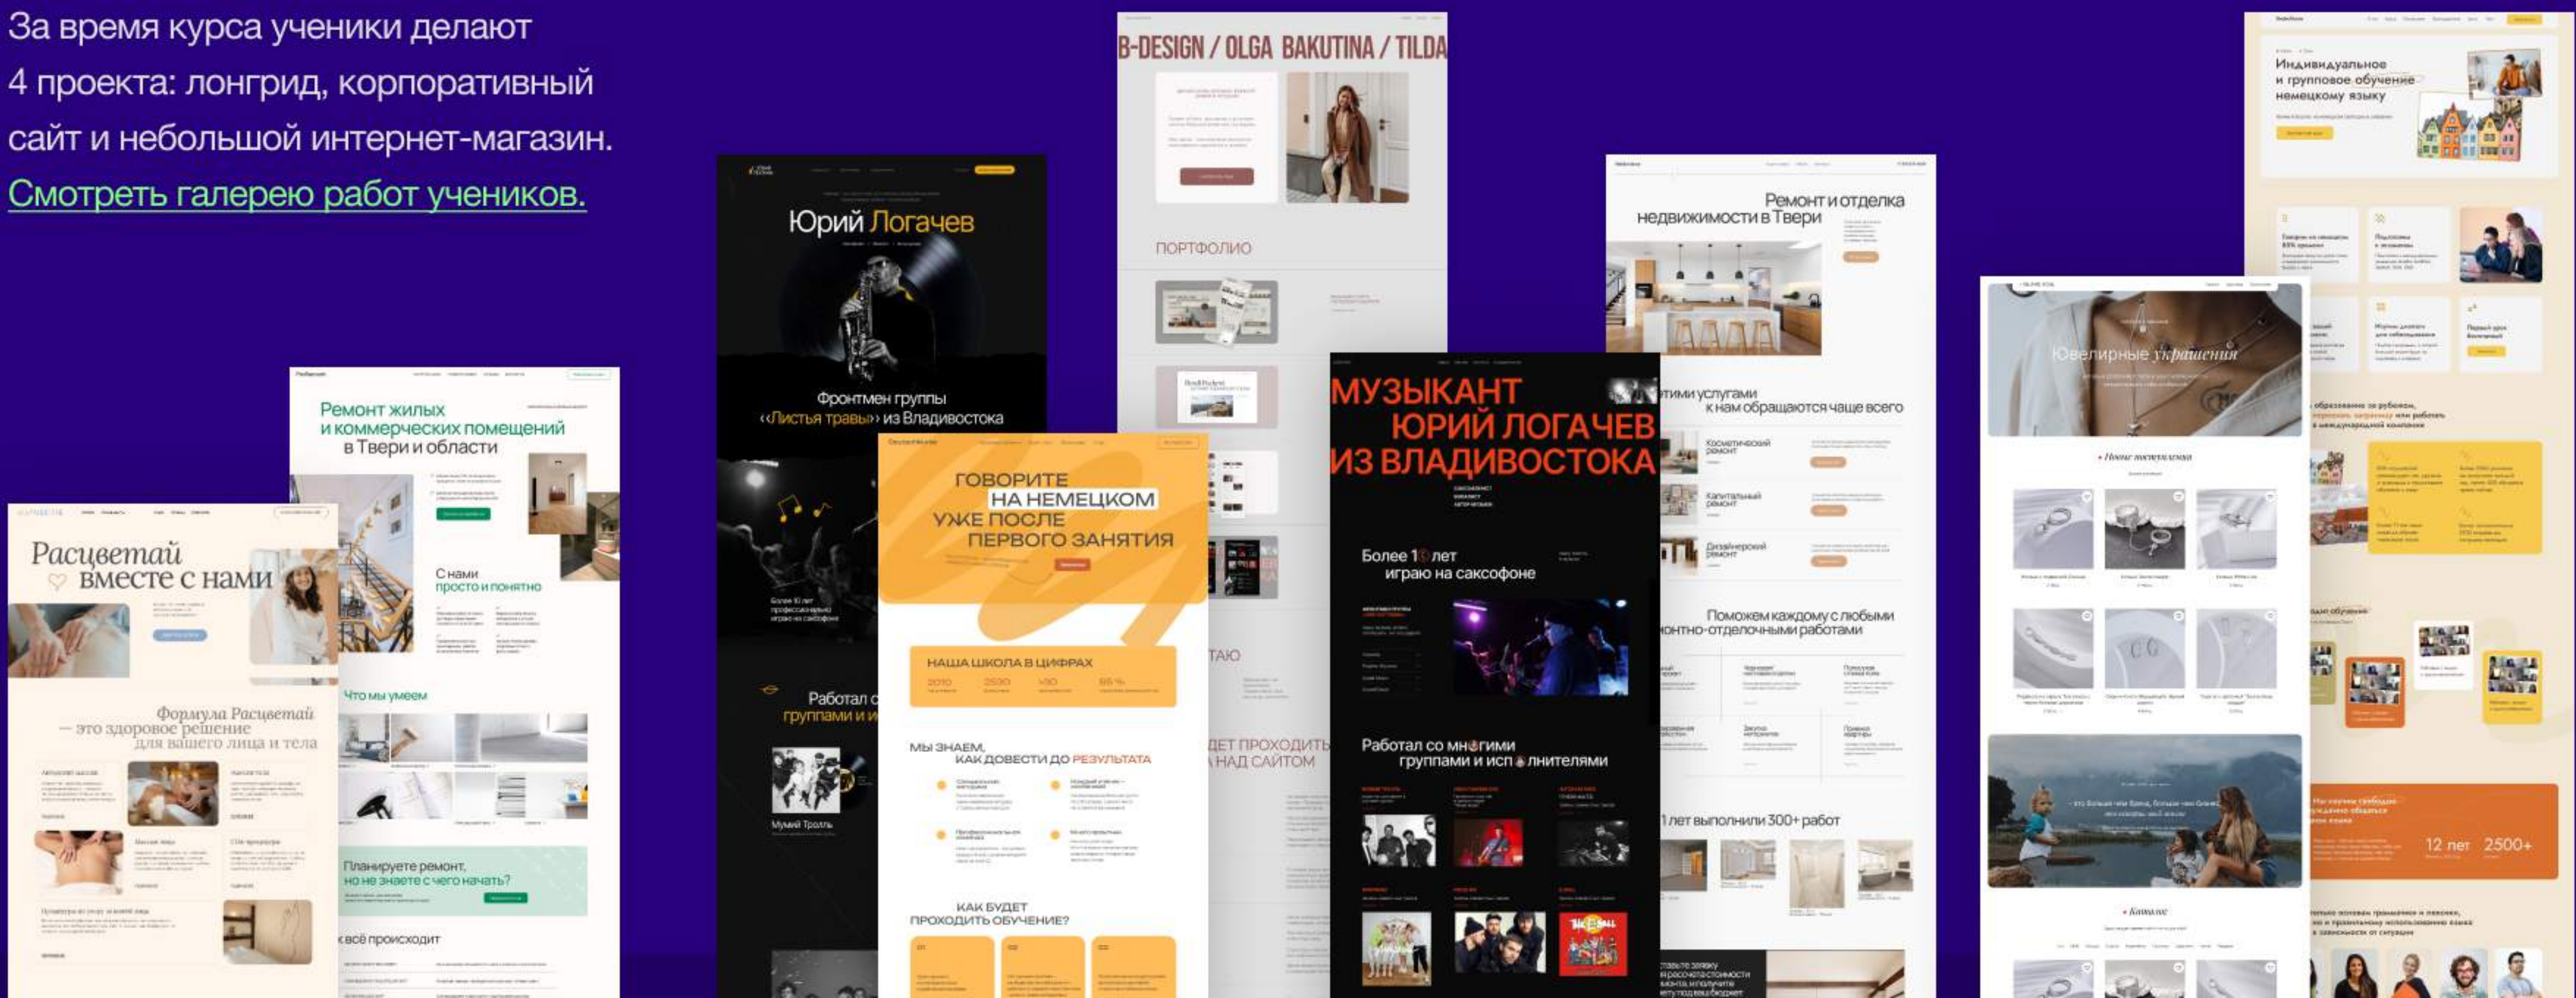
За время курса ученики делают 4 проекта: лонгрид, корпоративный сайт и небольшой интернет-магазин.

Смотреть галерею работ учеников.

B-DESIGN / OLGA BAKUTINA / TILDA

ПОРТФОЛИО

Юрий Логачев

Фронтмен группы «Листья травы» из Владивостока

Ремонт и отделка недвижимости в Твери

Индивидуальное и групповое обучение немецкому языку

Ремонт жилых и коммерческих помещений в Твери и области

С нами просто и понятно

Что мы умеем

Планируете ремонт, но не знаете с чего начать?

Расцветай вместе с нами

Формула Расцветай — это здоровое решение для вашего лица и тела

ГОВОРИТЕ НА НЕМЕЦКОМ УЖЕ ПОСЛЕ ПЕРВОГО ЗАНЯТИЯ

НАША ШКОЛА В ЦИФРАХ

МЫ ЗНАЕМ, КАК ДОВЕСТИ ДО РЕЗУЛЬТАТА

КАК БУДЕТ ПРОХОДИТЬ ОБУЧЕНИЕ?

МУЗЫКАНТ ЮРИЙ ЛОГАЧЕВ ИЗ ВЛАДИВОСТОКА

Более 10 лет играю на саксофоне

Работал со многими группами и исполнителями

Ювелирные украшения

Новые поступления

Каталог

Поможем каждому с любыми ремонтно-отделочными работами

лет выполнили 300+ работ

12 лет 2500+